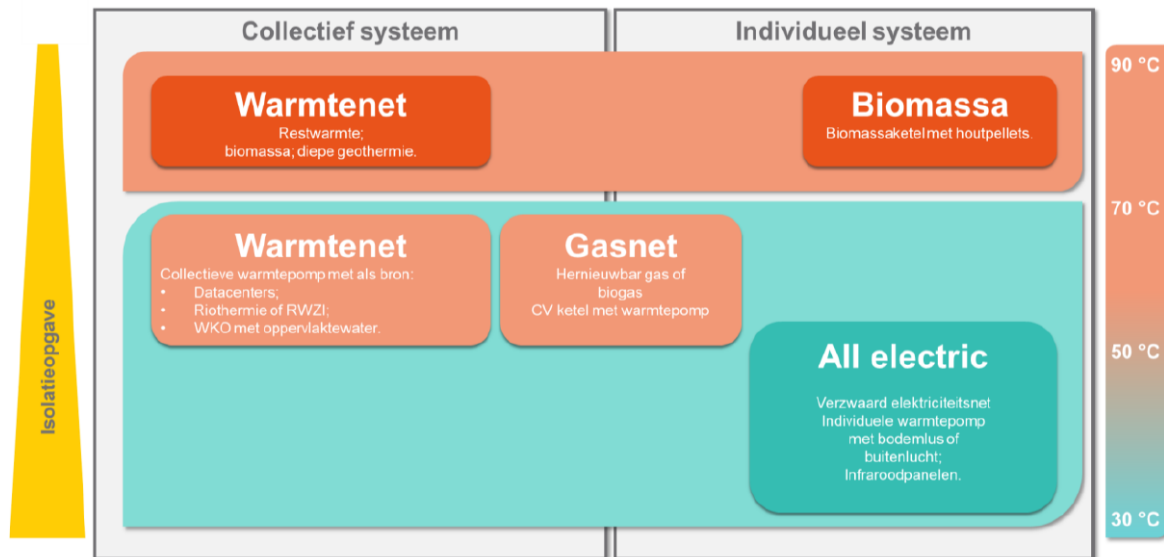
Isolatieopgave

Collectief systeem

Individueel systeem

Warmtenet
Restwarmte;
biomassa; diepe geothermie.

Biomassa
Biomassaketel met houtpellets.

Warmtenet
Collectieve warmtepomp met als bron:
• Datacenters;
• Riothermie of RWZI;
• WKO met oppervlaktewater.

Gasnet
Hernieuwbar gas of
biogas
CV ketel met warmtepomp

All electric
Verzwaard elektriciteitsnet
Individuele warmtepomp
met bodemlus of
buitenlucht;
Infraroodpanelen.

90 °C
70 °C
50 °C
30 °C